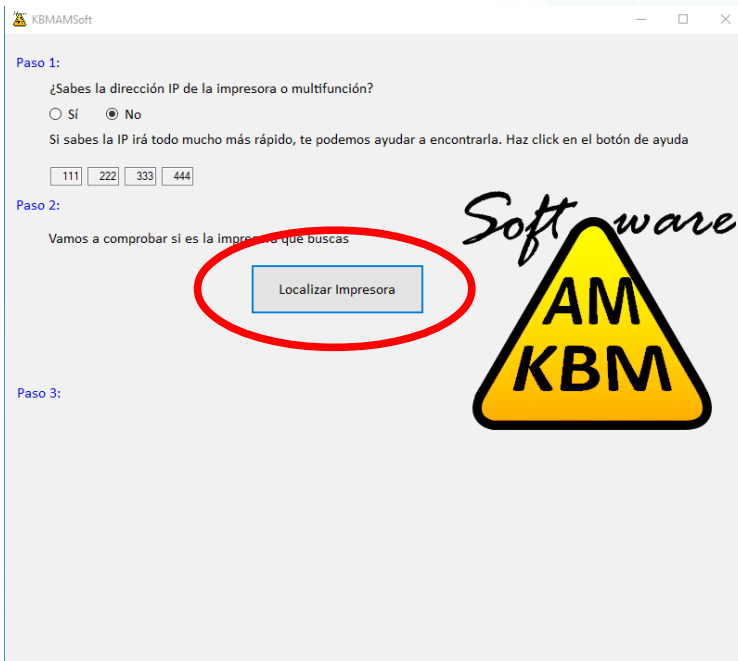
KBMAMSoft

Paso 1:

¿Sabes la dirección IP de la impresora o multifunción?

Sí No

Si sabes la IP irá todo mucho más rápido, te podemos ayudar a encontrarla. Haz click en el botón de ayuda

111 222 333 444

Paso 2:

Vamos a comprobar si es la impres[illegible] que buscas

Localizar Impresora

Paso 3:

Software

AM
KBM